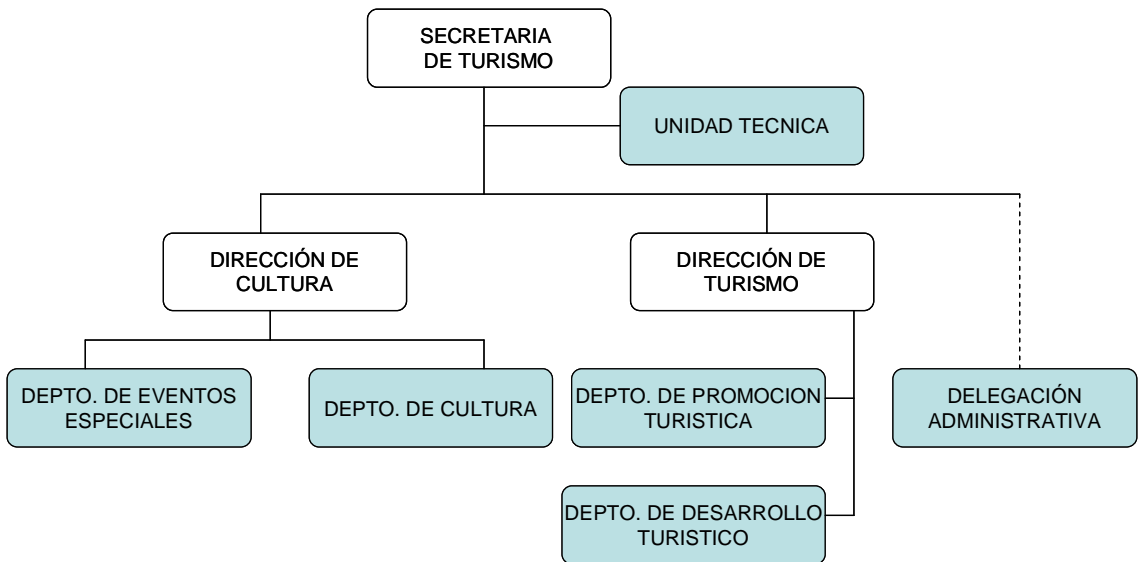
SECRETARIA DE TURISMO

UNIDAD TECNICA

DIRECCIÓN DE CULTURA

DIRECCIÓN DE TURISMO

DEPTO. DE EVENTOS ESPECIALES

DEPTO. DE CULTURA

DEPTO. DE PROMOCION TURISTICA

DELEGACIÓN ADMINISTRATIVA

DEPTO. DE DESARROLLO TURISTICO